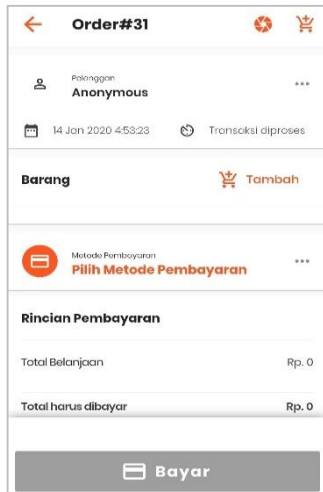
Order#31

Pelanggan
Anonymous

14 Jan 2020 4:53:23

Transaksi diproses

Barang

Tambah

Metode Pembayaran
Pilih Metode Pembayaran

Rincian Pembayaran

Total Belanjaan

Rp. 0

Total harus dibayar

Rp. 0

Bayar